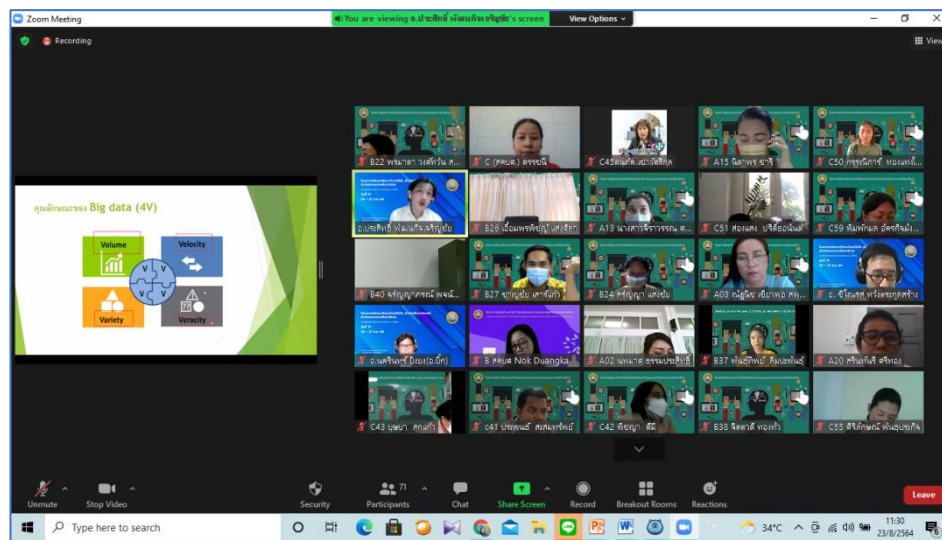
Zoom Meeting

You are viewing อ.ประสิทธิ์ พัฒนกิจเจริญชัย's screen View Options

Recording

View

คุณลักษณะของ Big data (4V)

Volume

Velocity

Variety

Veracity

B22 พรมาดา วงศ์ทวิน ส...

C (สคบศ.) ดรรชนี

C45สมศักดิ์ เยาว์สิตกุล

A15 นิตาพร ชารี

C50 ภรณ์นิภาร์ ทองแท่ง...

อ.ประสิทธิ์ พัฒนกิจเจริญชัย

B26 เอื้อมพรพิชญ์ แสงสิงห์

A13 นางสาวจิราวรรณ ต...

C51 ส่องแสง ปรีชื่อมั่นแ...

C59 พิมพ์กมล อัครศิลป์...

B40 จรัญญาภรณ์ พจน์...

B27 ชาญชัย เสาร์ดำ

B24 ศรัญญา แดงชัย

A03 ณัฐนิช เขียวทอ สพ...

อ. ชิโณรส หวังดรกูลสร้าง

อ.ผกาพรรณ์ ฮิยะ(อ.อั๊ก)

B สตมฤดี Nok Duangka...

A02 นพมาศ ธรรมประสิทธิ์

B37 พันธ์ทิพย์ ลิ้มบรรพันธ์

A20 ศรีพรรษิ ศรีทอง...

C43 บุษบา ลูกคำ

c41 ประพนธ์ สมสมบัติพันธ์

C42 พิชญา ตีมี

B38 จิตลดา ทองทำ

C55 ศิริลักษณ์ พันธุ์บุรกิจ

Unmute

Stop Video

Security

71 Participants

Chat

Share Screen

Record

Breakout Rooms

Reactions

Leave

Type here to search

34°C

11:30
23/8/2564